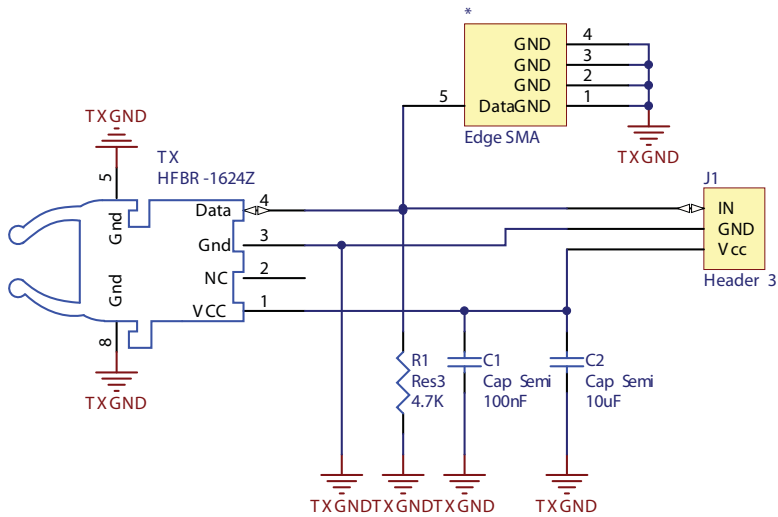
*

4
GND
3
GND
2
GND
5
DataGND
1
Edge SMA
TXGND

TXGND
5
TX
HFBR -1624Z
Gnd
Data
4
Gnd
3
NC
2
Gnd
VCC
1
8
TXGND

J1
IN
GND
Vcc
Header 3

R1
Res3
4.7K
C1
Cap Semi
100nF
C2
Cap Semi
10uF

TXGND TXGND TXGND
TXGND